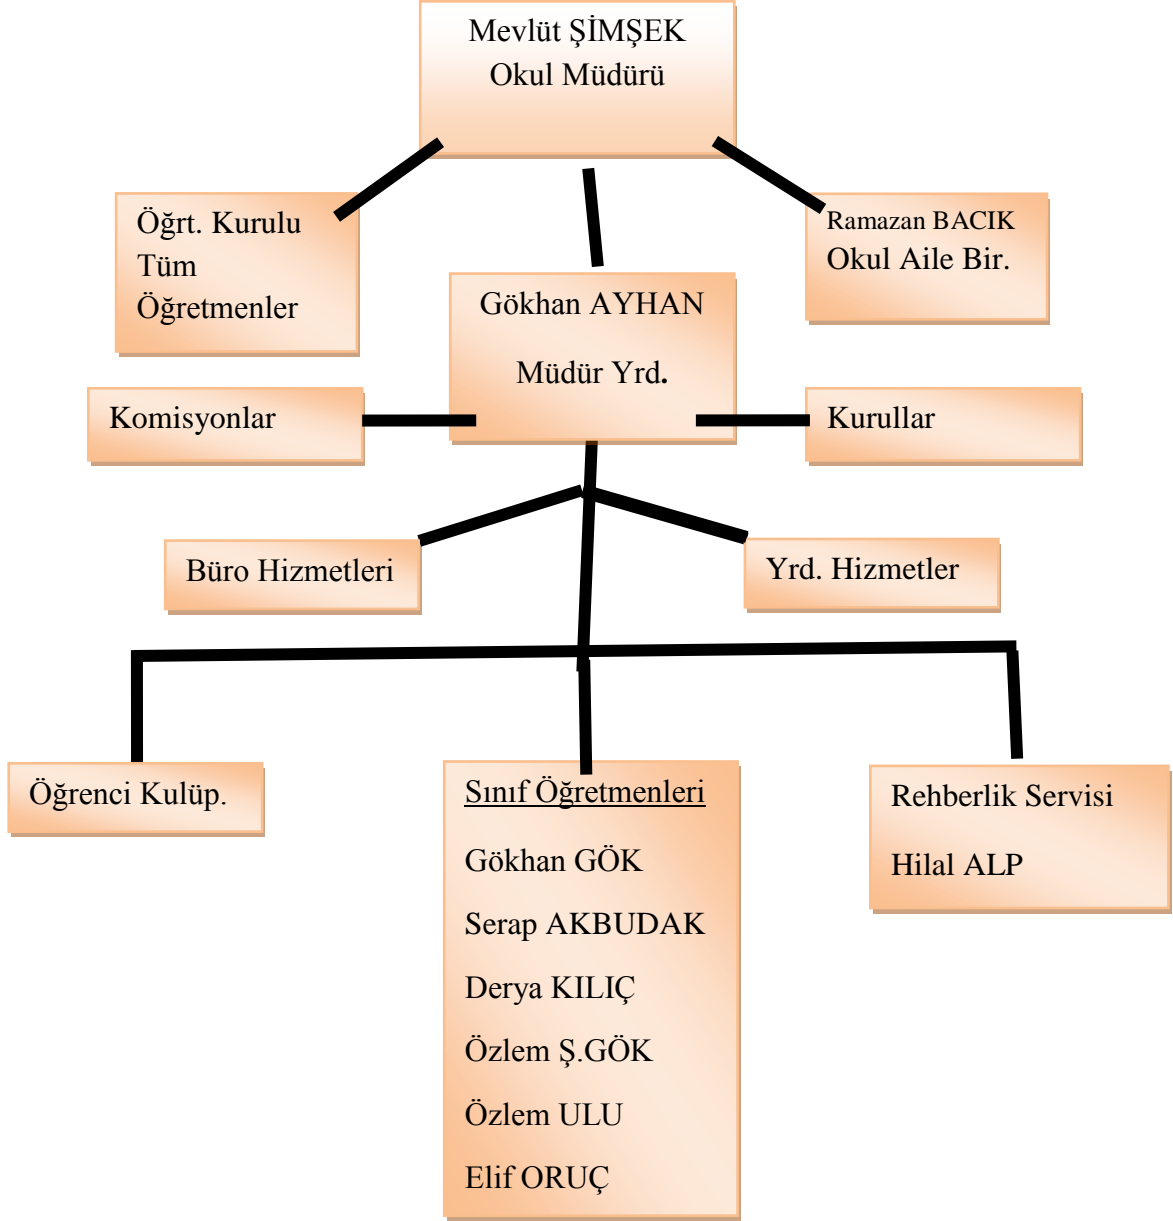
Mevlüt ŞİMŞEK
Okul Müdürü

Öğrt. Kurulu
Tüm
Öğretmenler

Ramazan BACIK
Okul Aile Bir.

Gökhan AYHAN

Müdür Yrd.

Komisyonlar

Kurullar

Büro Hizmetleri

Yrd. Hizmetler

Öğrenci Kulüp.

Sınıf Öğretmenleri

Gökhan GÖK

Serap AKBUDAK

Derya KILIÇ

Özlem Ş.GÖK

Özlem ULU

Elif ORUÇ

Rehberlik Servisi

Hilal ALP